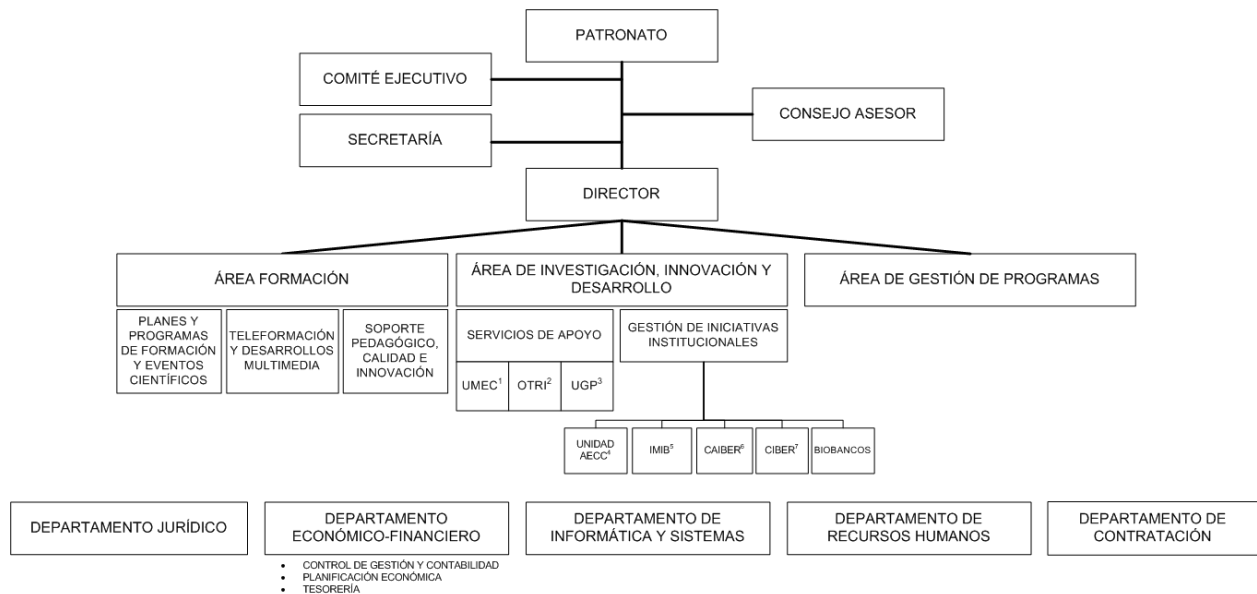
PATRONATO

COMITÉ EJECUTIVO

SECRETARÍA

CONSEJO ASESOR

DIRECTOR

ÁREA FORMACIÓN

PLANES Y PROGRAMAS DE FORMACIÓN Y EVENTOS CIENTÍFICOS

TELEFORMACIÓN Y DESARROLLOS MULTIMEDIA

SOPORTE PEDAGÓGICO, CALIDAD E INNOVACIÓN

ÁREA DE INVESTIGACIÓN, INNOVACIÓN Y DESARROLLO

SERVICIOS DE APOYO

UMEC$^1$

OTRI$^2$

UGP$^3$

GESTIÓN DE INICIATIVAS INSTITUCIONALES

UNIDAD AECC$^4$

IMIB$^5$

CAIBER$^6$

CIBER$^7$

BIOBANCOS

ÁREA DE GESTIÓN DE PROGRAMAS

DEPARTAMENTO JURÍDICO

DEPARTAMENTO ECONÓMICO-FINANCIERO

- CONTROL DE GESTIÓN Y CONTABILIDAD
- PLANIFICACIÓN ECONÓMICA
- TESORERÍA

DEPARTAMENTO DE INFORMÁTICA Y SISTEMAS

DEPARTAMENTO DE RECURSOS HUMANOS

DEPARTAMENTO DE CONTRATACIÓN